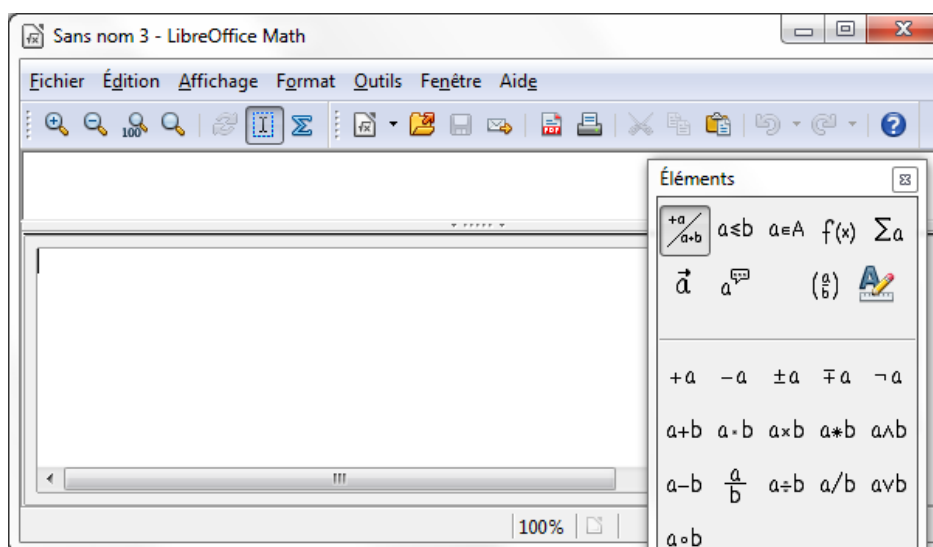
Sans nom 3 - LibreOffice Math

Fichier Édition Affichage Format Outils Fenêtre Aide

Éléments

$\frac{+a}{a+b}$ $a\leq b$ $a\in A$ $f(x)$ $\sum a$

$\vec{a}$ $a$ $\binom{a}{b}$

$+a$ $-a$ $\pm a$ $\mp a$ $\neg a$

$a+b$ $a\cdot b$ $a\times b$ $a*b$ $a\wedge b$

$a-b$ $\frac{a}{b}$ $a\div b$ $a/b$ $a\vee b$

$a\circ b$

100%